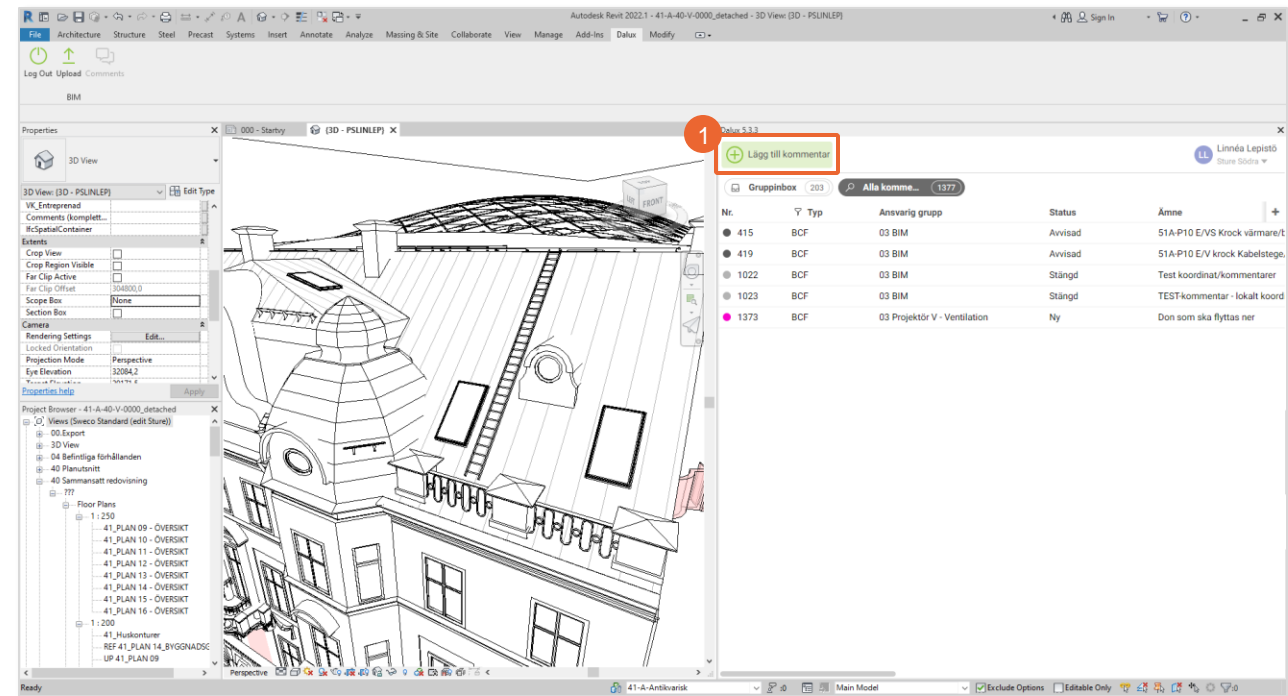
Autodesk Revit 2022.1 - 41-A-40-V-0000_detached - 3D View: {3D - PSLINLEP}
Sign In

File Architecture Structure Steel Precast Systems Insert Annotate Analyze Massing & Site Collaborate View Manage Add-Ins Dalux Modify

Log Out Upload Comments
BIM

Properties
3D View
3D View: {3D - PSLINLEP}
Edit Type
VK_Entreprenad
Comments (komplett...
IfcSpatialContainer
Extents
Crop View
Crop Region Visible
Far Clip Active
Far Clip Offset 304800,0
Scope Box None
Section Box
Camera
Rendering Settings Edit...
Locked Orientation
Projection Mode Perspective
Eye Elevation 32084,2
Properties help
Apply

Project Browser - 41-A-40-V-0000_detached
Views (Sweco Standard (edit Sture))
00.Export
3D View
04 Befintliga förhållanden
40 Planutsnitt
40 Sammansatt redovisning
???
Floor Plans
1 : 250
41_PLAN 09 - ÖVERSIKT
41_PLAN 10 - ÖVERSIKT
41_PLAN 11 - ÖVERSIKT
41_PLAN 12 - ÖVERSIKT
41_PLAN 13 - ÖVERSIKT
41_PLAN 14 - ÖVERSIKT
41_PLAN 15 - ÖVERSIKT
41_PLAN 16 - ÖVERSIKT
1 : 200
41_Huskonturer
REF 41_PLAN 14_BYGGNADSC
UP 41_PLAN 09

000 - Startvy
{3D - PSLINLEP}
FRONT
Perspective

Dalux 5.3.3
1
Lägg till kommentar
Linnéa Lepistö
Sture Södra
Gruppinbox 203
Alla komme... 1377

| Nr. | Typ | Ansvarig grupp | Status | Ämne |
|---|---|---|---|---|
| 415 | BCF | 03 BIM | Avvisad | 51A-P10 E/VS Krock värmare/t |
| 419 | BCF | 03 BIM | Avvisad | 51A-P10 E/V krock Kabelstege, |
| 1022 | BCF | 03 BIM | Stängd | Test koordinat/kommentarer |
| 1023 | BCF | 03 BIM | Stängd | TEST-kommentar - lokalt koord |
| 1373 | BCF | 03 Projektör V - Ventilation | Ny | Don som ska flyttas ner |

Ready
41-A-Antikvarisk
:0
Main Model
Exclude Options
Editable Only
:0